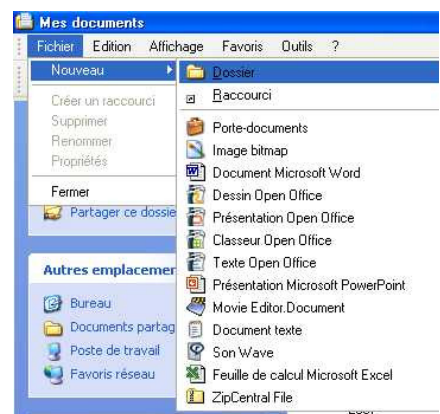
Mes documents

Fichier Edition Affichage Favoris Outils ?

Nouveau

Créer un raccourci
Supprimer
Renommer
Propriétés

Fermer

Partager ce dossie

Autres emplacemer

Bureau
Documents partag
Poste de travail
Favoris réseau

Dossier
Raccourci

Porte-documents
Image bitmap
Document Microsoft Word
Dessin Open Office
Présentation Open Office
Classeur Open Office
Texte Open Office
Présentation Microsoft PowerPoint
Movie Editor.Document
Document texte
Son Wave
Feuille de calcul Microsoft Excel
ZipCentral File